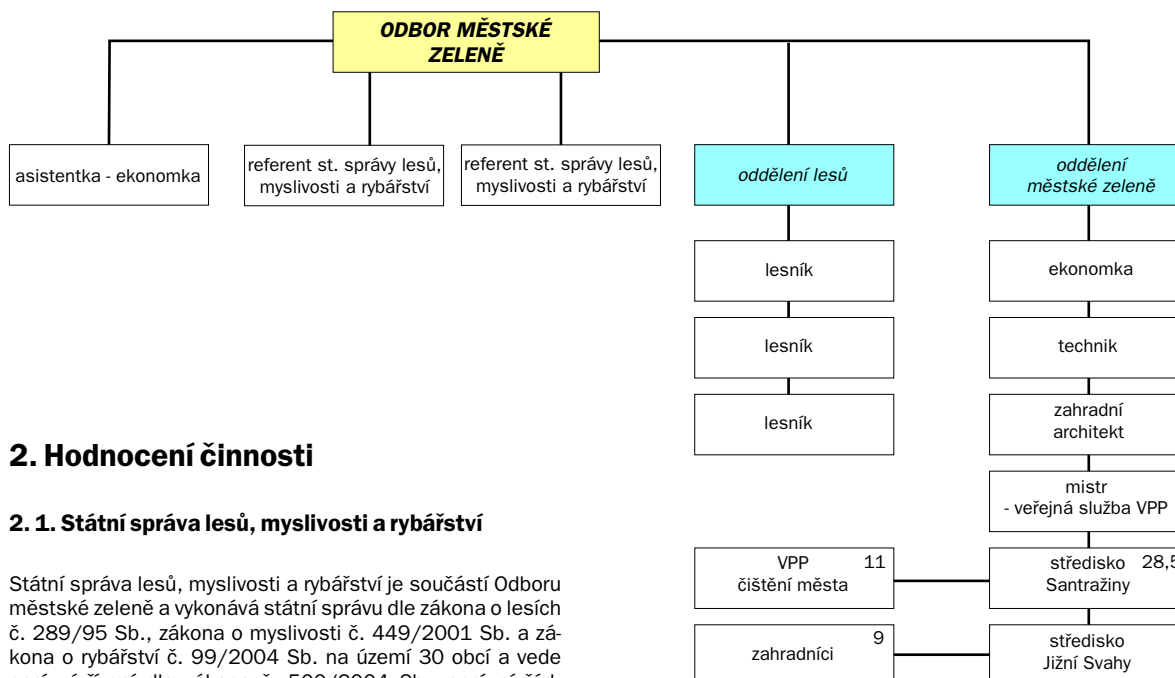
ODBOR MĚSTSKÉ ZELENĚ

asistentka - ekonomka

referent st. správy lesů, myslivosti a rybářství

referent st. správy lesů, myslivosti a rybářství

oddělení lesů

oddělení městské zeleně

lesník

lesník

lesník

ekonomka

technik

zahradní architekt

mistr - veřejná služba VPP

VPP 11 čištění města

středisko 28,5 Santražiny

9 zahradníci

středisko Jižní Svahy

2. Hodnocení činnosti

2. 1. Státní správa lesů, myslivosti a rybářství

Státní správa lesů, myslivosti a rybářství je součástí Odboru městské zeleně a vykonává státní správu dle zákona o lesích č. 289/95 Sb., zákona o myslivosti č. 449/2001 Sb. a zákona o rybářství č. 99/2004 Sb. na území 30 obcí a vede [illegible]